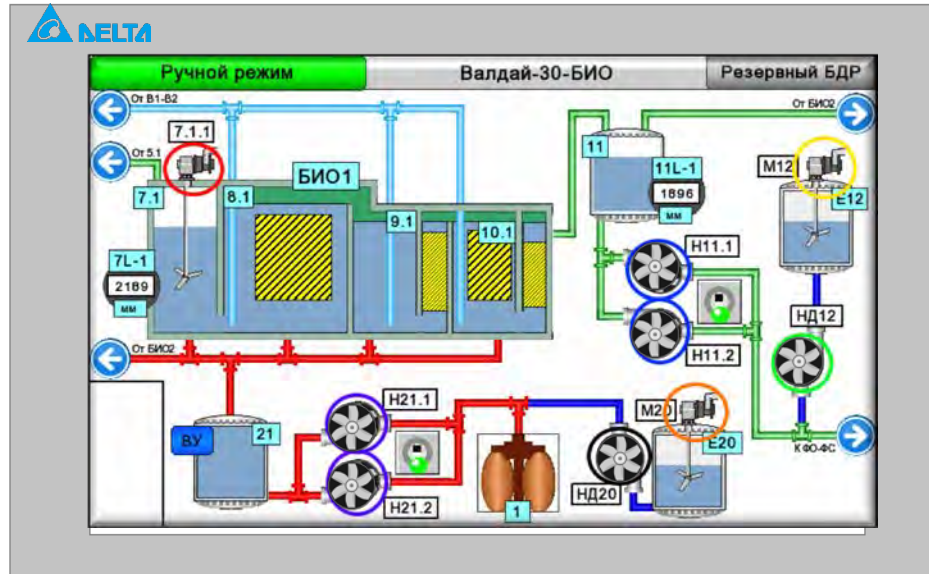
DELTA

Ручной режим
Валдай-30-БИО
Резервный БДР

От В1-В2
7.1.1
От 5.1
7.1
8.1
БИО1
9.1
10.1
7L-1
2189
мм
От БИО2
11
11L-1
1896
мм
От БИО2
М12
Е12
Н11.1
Н11.2
НД12
От БИО2
Н21.1
Н21.2
ВУ
21
1
М20
Е20
НД20
К ФО-ФС